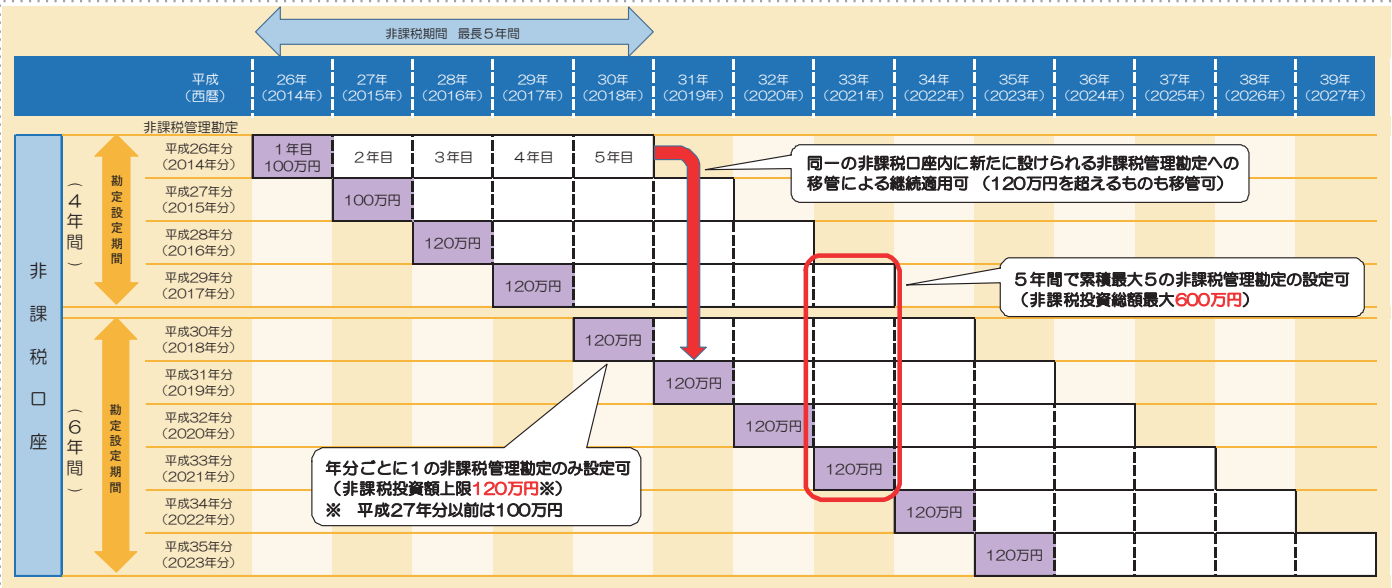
非課税期間　最長５年間

| 平成（西暦） | 26年（2014年） | 27年（2015年） | 28年（2016年） | 29年（2017年） | 30年（2018年） | 31年（2019年） | 32年（2020年） | 33年（2021年） | 34年（2022年） | 35年（2023年） | 36年（2024年） | 37年（2025年） | 38年（2026年） | 39年（2027年） |
|---|---|---|---|---|---|---|---|---|---|---|---|---|---|---|
| 非課税管理勘定 | | | | | | | | | | | | | | |
| 平成26年分（2014年分） | 1年目 100万円 | 2年目 | 3年目 | 4年目 | 5年目 | | | | | | | | | |
| 平成27年分（2015年分） | | 100万円 | | | | | | | | | | | | |
| 平成28年分（2016年分） | | | 120万円 | | | | | | | | | | | |
| 平成29年分（2017年分） | | | | 120万円 | | | | | | | | | | |
| 平成30年分（2018年分） | | | | | 120万円 | | | | | | | | | |
| 平成31年分（2019年分） | | | | | | 120万円 | | | | | | | | |
| 平成32年分（2020年分） | | | | | | | 120万円 | | | | | | | |
| 平成33年分（2021年分） | | | | | | | | 120万円 | | | | | | |
| 平成34年分（2022年分） | | | | | | | | | 120万円 | | | | | |
| 平成35年分（2023年分） | | | | | | | | | | 120万円 | | | | |

非課税口座

（４年間）

勘定設定期間

（６年間）

勘定設定期間

同一の非課税口座内に新たに設けられる非課税管理勘定への移管による継続適用可（120万円を超えるものも移管可）

５年間で累積最大５の非課税管理勘定の設定可（非課税投資総額最大600万円）

年分ごとに１の非課税管理勘定のみ設定可（非課税投資額上限120万円※）
※　平成27年分以前は100万円